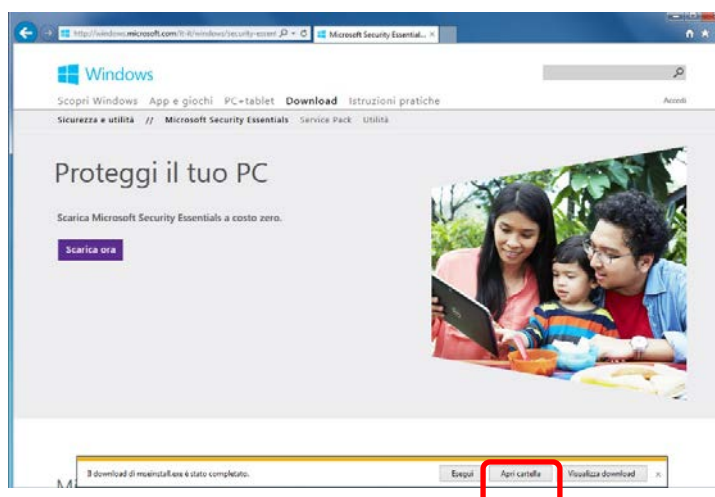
http://windows.microsoft.com/it-it/windows/security-essen

Microsoft Security Essential...

Windows

Scopri Windows App e giochi PC+tablet Download Istruzioni pratiche

Accedi

Sicurezza e utilità // Microsoft Security Essentials Service Pack Utilità

Proteggi il tuo PC

Scarica Microsoft Security Essentials a costo zero.

Scarica ora

Il download di mseinstall.exe è stato completato.

Esegui

Apri cartella

Visualizza download

×

Mi